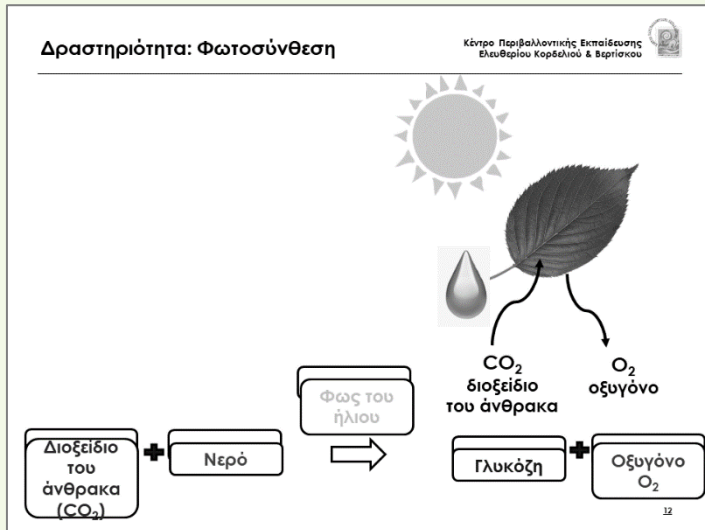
Δραστηριότητα: Φωτοσύνθεση

Κέντρο Περιβαλλοντικής Εκπαίδευσης
Ελευθερίου Κορδελιού & Βερτίσκου

$CO_2$
διοξείδιο
του άνθρακα

$O_2$
οξυγόνο

Φως του ήλιου

Διοξείδιο του άνθρακα ($CO_2$)

Νερό

Γλυκόζη

Οξυγόνο $O_2$

12